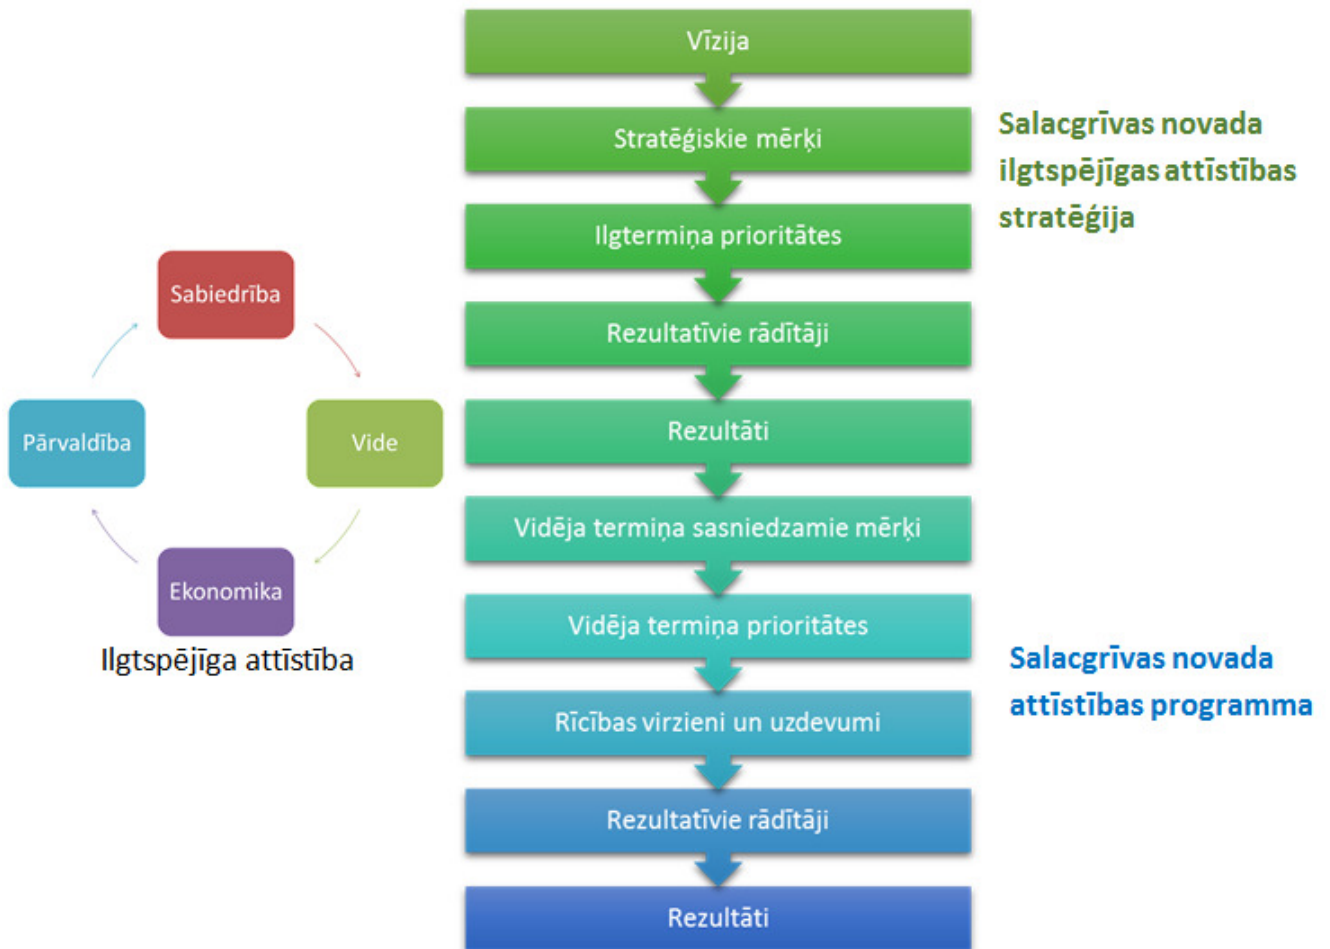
Sabiedrība
Vide
Ekonomika
Pārvaldība
Ilgtspējīga attīstība

Vīzija
Stratēģiskie mērķi
Ilgtermiņa prioritātes
Rezultatīvie rādītāji
Rezultāti
Vidēja termiņa sasniedzamie mērķi
Vidēja termiņa prioritātes
Rīcības virzieni un uzdevumi
Rezultatīvie rādītāji
Rezultāti

Salacgrīvas novada ilgtspējīgas attīstības stratēģija

Salacgrīvas novada attīstības programma